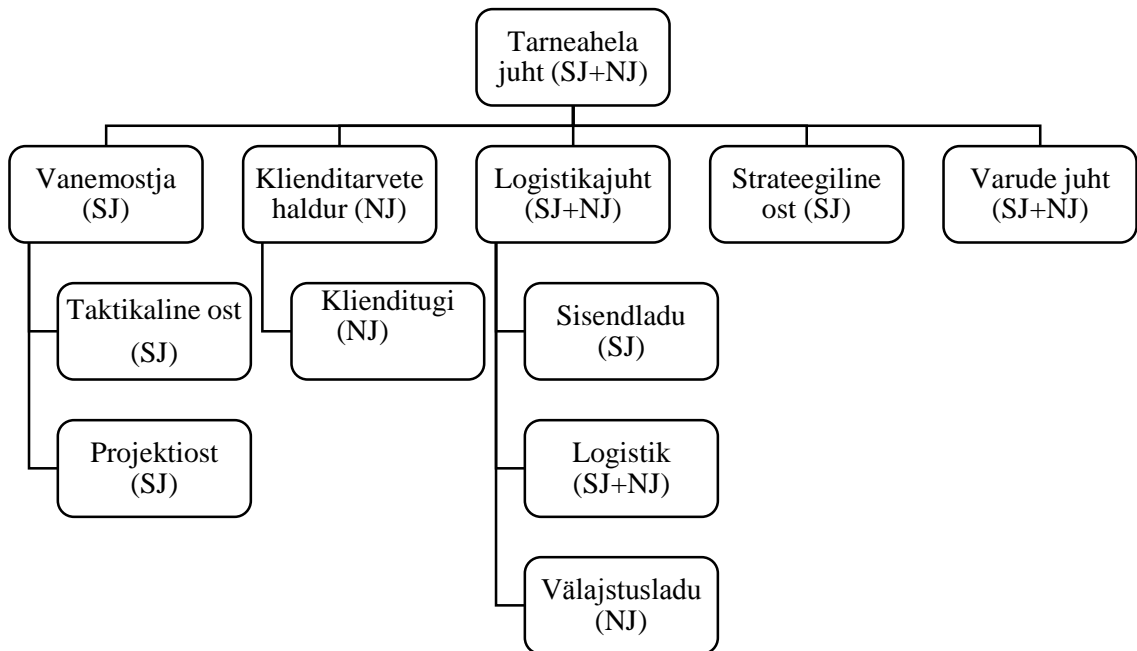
Tarneahela juht (SJ+NJ)

Vanemostja (SJ)

Taktikaline ost (SJ)

Projektiost (SJ)

Klienditarvete haldur (NJ)

Klienditugi (NJ)

Logistikajuht (SJ+NJ)

Sisendladu (SJ)

Logistik (SJ+NJ)

Välajstusladu (NJ)

Strateegiline ost (SJ)

Varude juht (SJ+NJ)